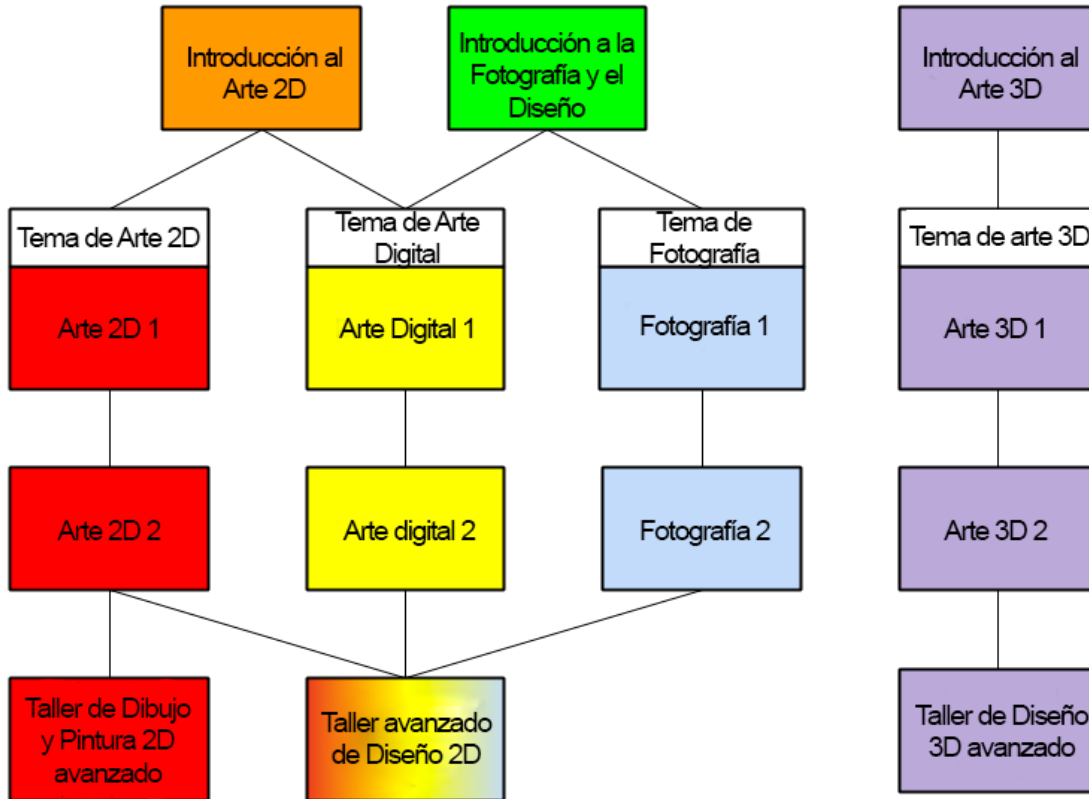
Introducción al Arte 2D

Introducción a la Fotografía y el Diseño

Introducción al Arte 3D

Tema de Arte 2D

Tema de Arte Digital

Tema de Fotografía

Tema de arte 3D

Arte 2D 1

Arte Digital 1

Fotografía 1

Arte 3D 1

Arte 2D 2

Arte digital 2

Fotografía 2

Arte 3D 2

Taller de Dibujo y Pintura 2D avanzado

Taller avanzado de Diseño 2D

Taller de Diseño 3D avanzado